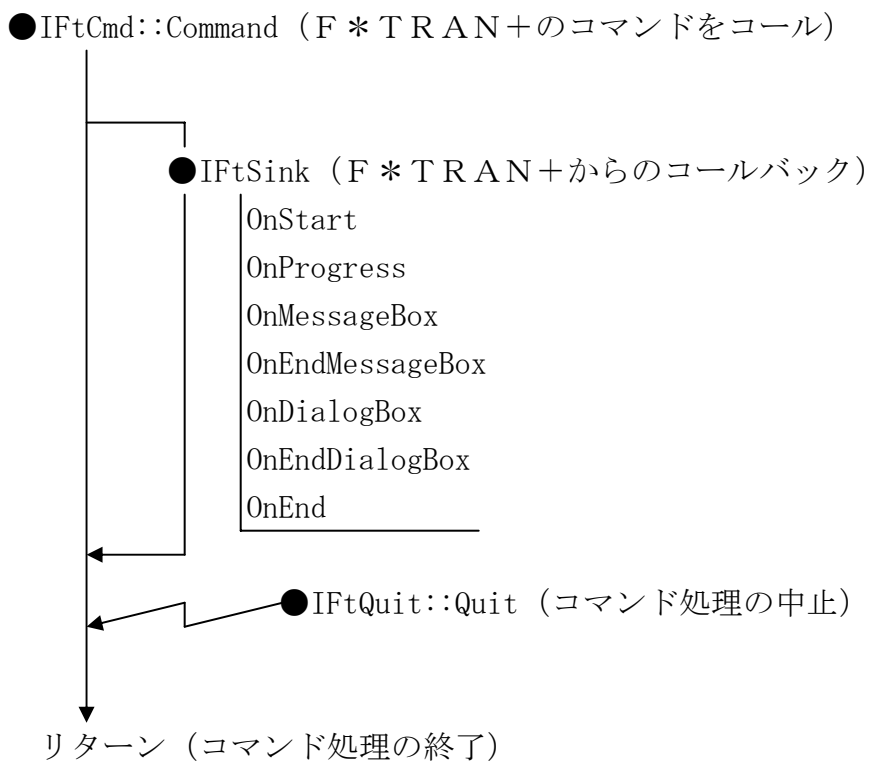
●IFtCmd::Command（F＊TRAN＋のコマンドをコール）

●IFtSink（F＊TRAN＋からのコールバック）

OnStart
OnProgress
OnMessageBox
OnEndMessageBox
OnDialogBox
OnEndDialogBox
OnEnd

●IFtQuit::Quit（コマンド処理の中止）

リターン（コマンド処理の終了）